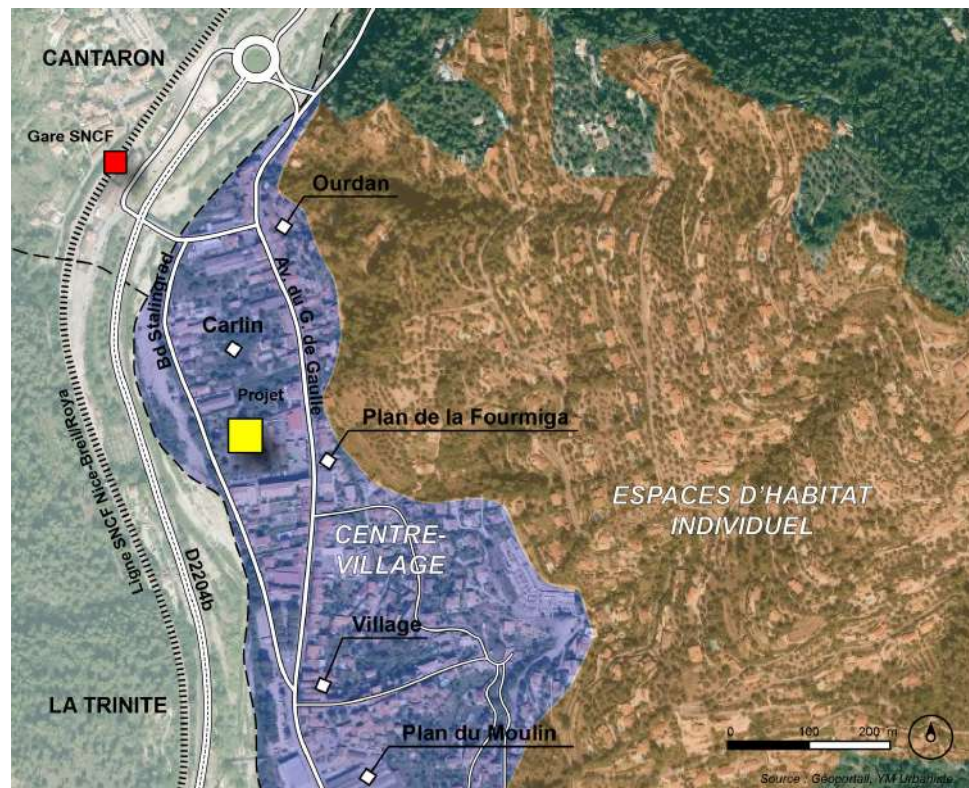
CANTARON

Gare SNCF

Ourdan

Bd Stalingrad

Av. du G. de Gaulle

Carlin

Projet

Plan de la Fourmiga

ESPACES D'HABITAT INDIVIDUEL

CENTRE-VILLAGE

Ligne SNCF Nice-Breil/Roya

D2204b

Village

LA TRINITE

Plan du Moulin

0 100 200 m

Source : Géoportail, YM Urbaniste